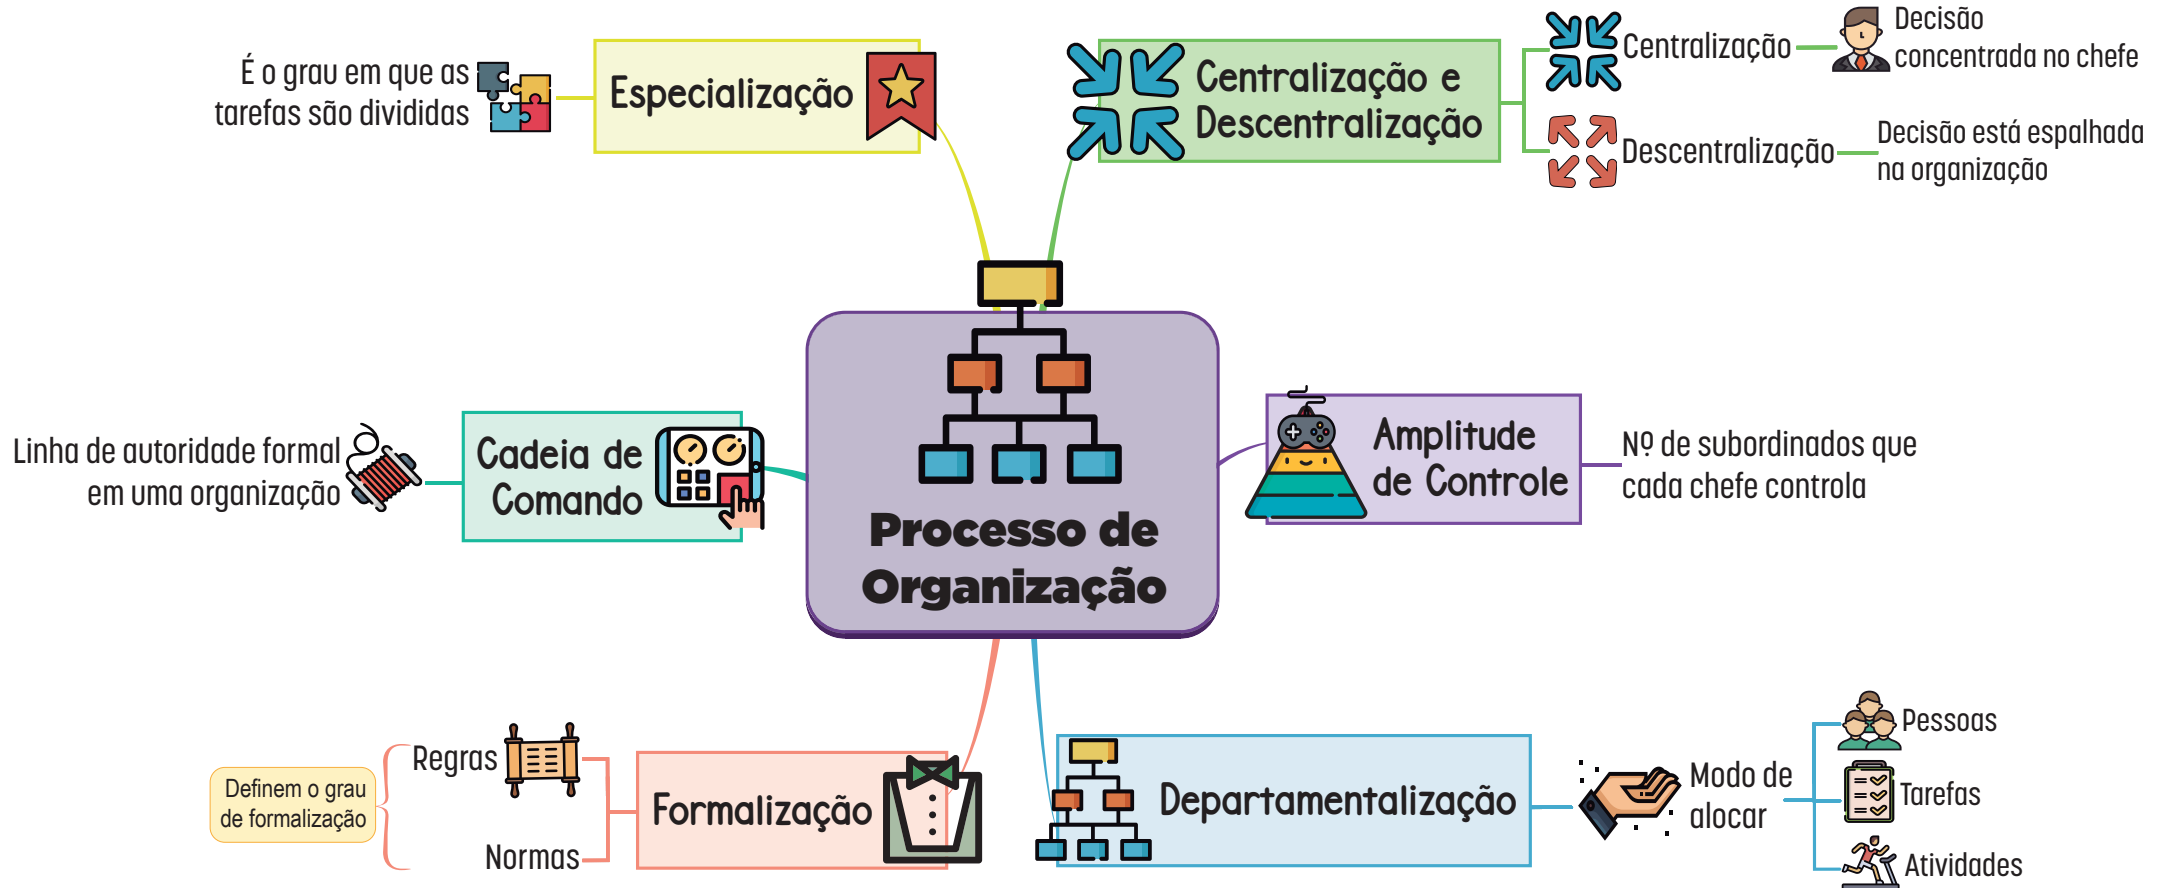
É o grau em que as tarefas são divididas

Especialização

Centralização e Descentralização

Centralização

Decisão concentrada no chefe

Descentralização

Decisão está espalhada na organização

Linha de autoridade formal em uma organização

Cadeia de Comando

Processo de Organização

Amplitude de Controle

Nº de subordinados que cada chefe controla

Definem o grau de formalização

Regras

Normas

Formalização

Departamentalização

Modo de alocar

Pessoas

Tarefas

Atividades